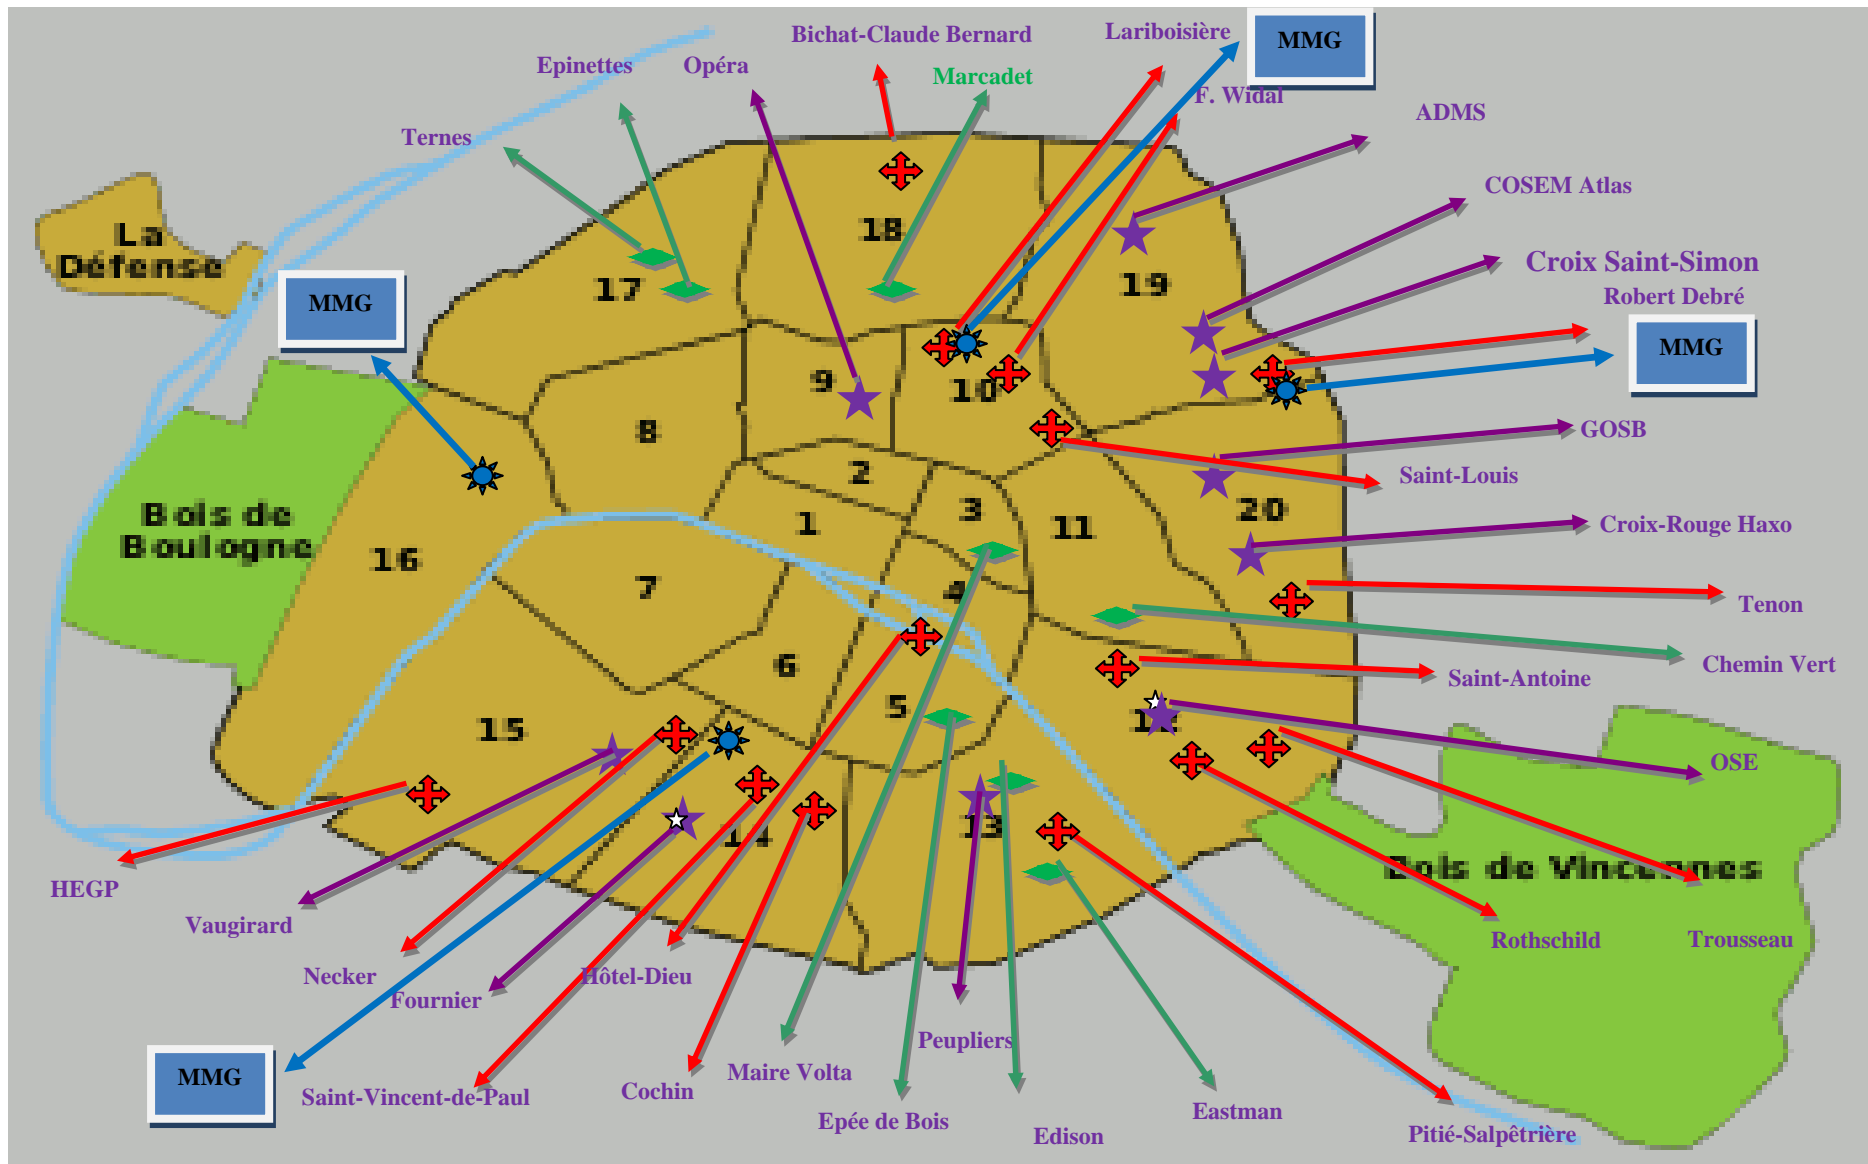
Bichat-Claude Bernard
Lariboisière
MMG
Epinettes
Opéra
Marcadet
F. Widal
ADMS
Ternes
COSEM Atlas
La Défense
MMG
18
17
19
Croix Saint-Simon
Robert Debré
MMG
9
10
8
GOSB
Saint-Louis
2
1
3
11
20
Bois de Boulogne
16
Croix-Rouge Haxo
7
4
Tenon
6
Chemin Vert
Saint-Antoine
5
15
12
OSE
13
14
Bois de Vincennes
HEGP
Vaugirard
Rothschild
Trousseau
Necker
Fournier
Hôtel-Dieu
Peupliers
MMG
Maire Volta
Saint-Vincent-de-Paul
Cochin
Eastman
Epée de Bois
Edison
Pitié-Salpêtrière